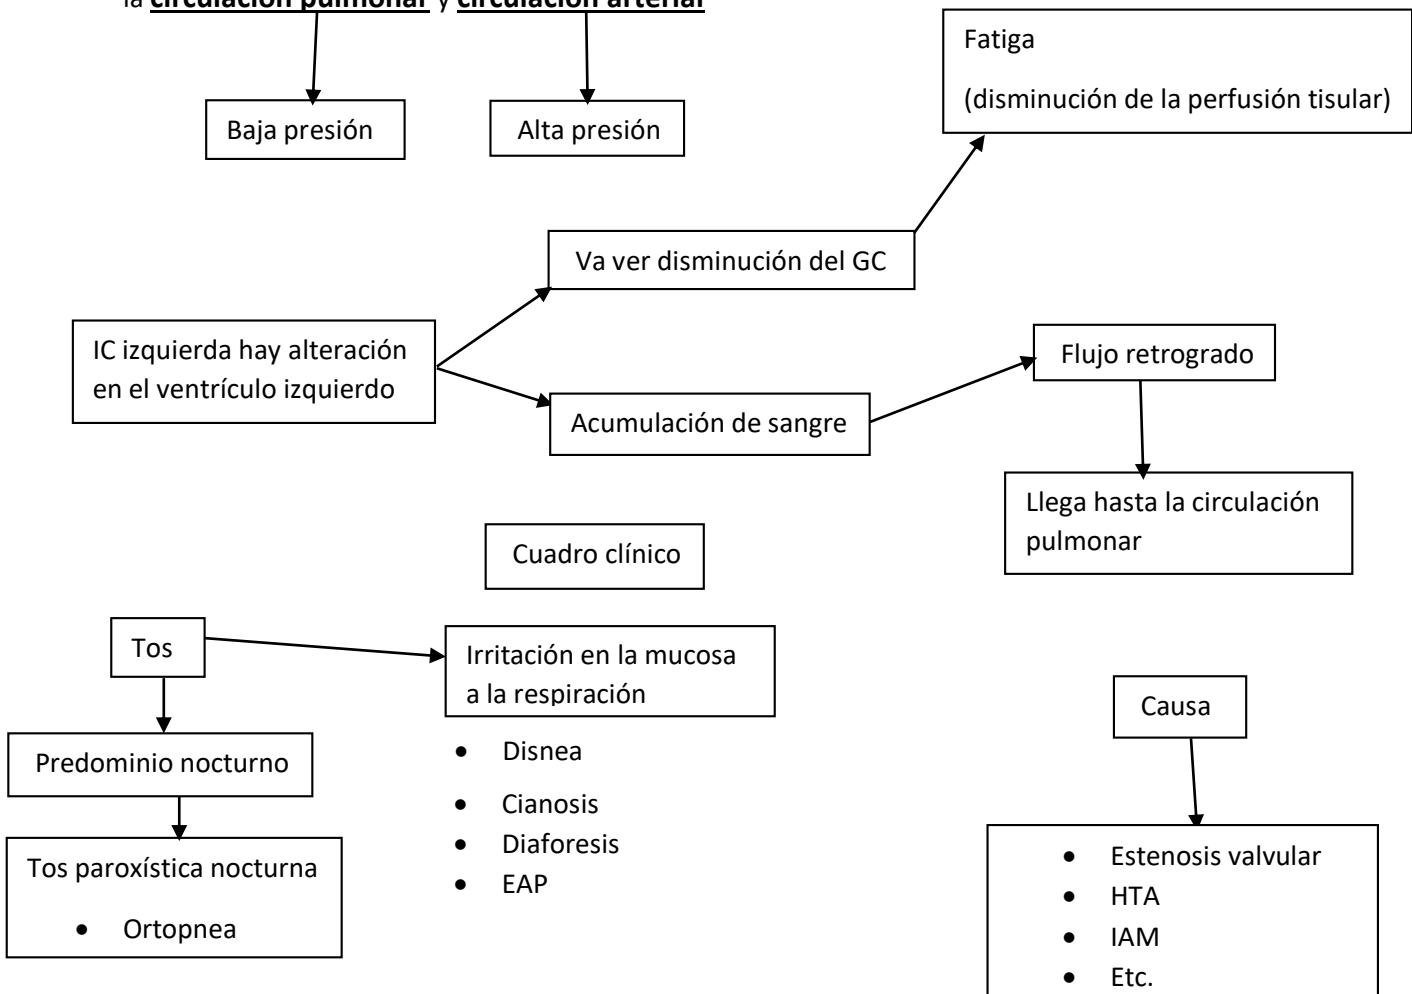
la circulación pulmonar y circulación arterial

Baja presión

Alta presión

Fatiga

(disminución de la perfusión tisular)

Va ver disminución del GC

IC izquierda hay alteración en el ventrículo izquierdo

Acumulación de sangre

Flujo retrogrado

Llega hasta la circulación pulmonar

Cuadro clínico

Tos

Irritación en la mucosa a la respiración

Predominio nocturno

Tos paroxística nocturna

- Ortopnea

- Disnea
- Cianosis
- Diaforesis
- EAP

Causa

- Estenosis valvular
- HTA
- IAM
- Etc.